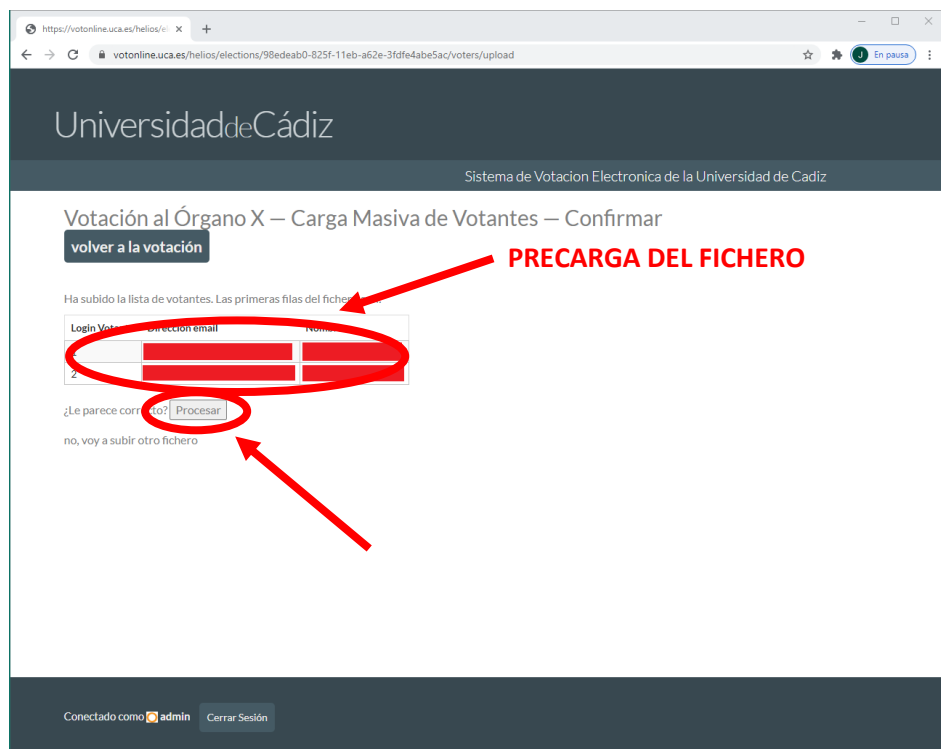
https://votonline.uca.es/helios/el ×
+
votonline.uca.es/helios/elections/98edeab0-825f-11eb-a62e-3fdfe4abe5ac/voters/upload
J En pausa

UniversidaddeCádiz

Sistema de Votacion Electronica de la Universidad de Cadiz

Votación al Órgano X — Carga Masiva de Votantes — Confirmar

volver a la votación

PRECARGA DEL FICHERO

Ha subido la lista de votantes. Las primeras filas del fiche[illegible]

| Login Vot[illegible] | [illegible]irección email | Nom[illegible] |
|---|---|---|
| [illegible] | | |
| 2 | | |

¿Le parece corr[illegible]to? Procesar

no, voy a subir otro fichero

Conectado como admin Cerrar Sesión